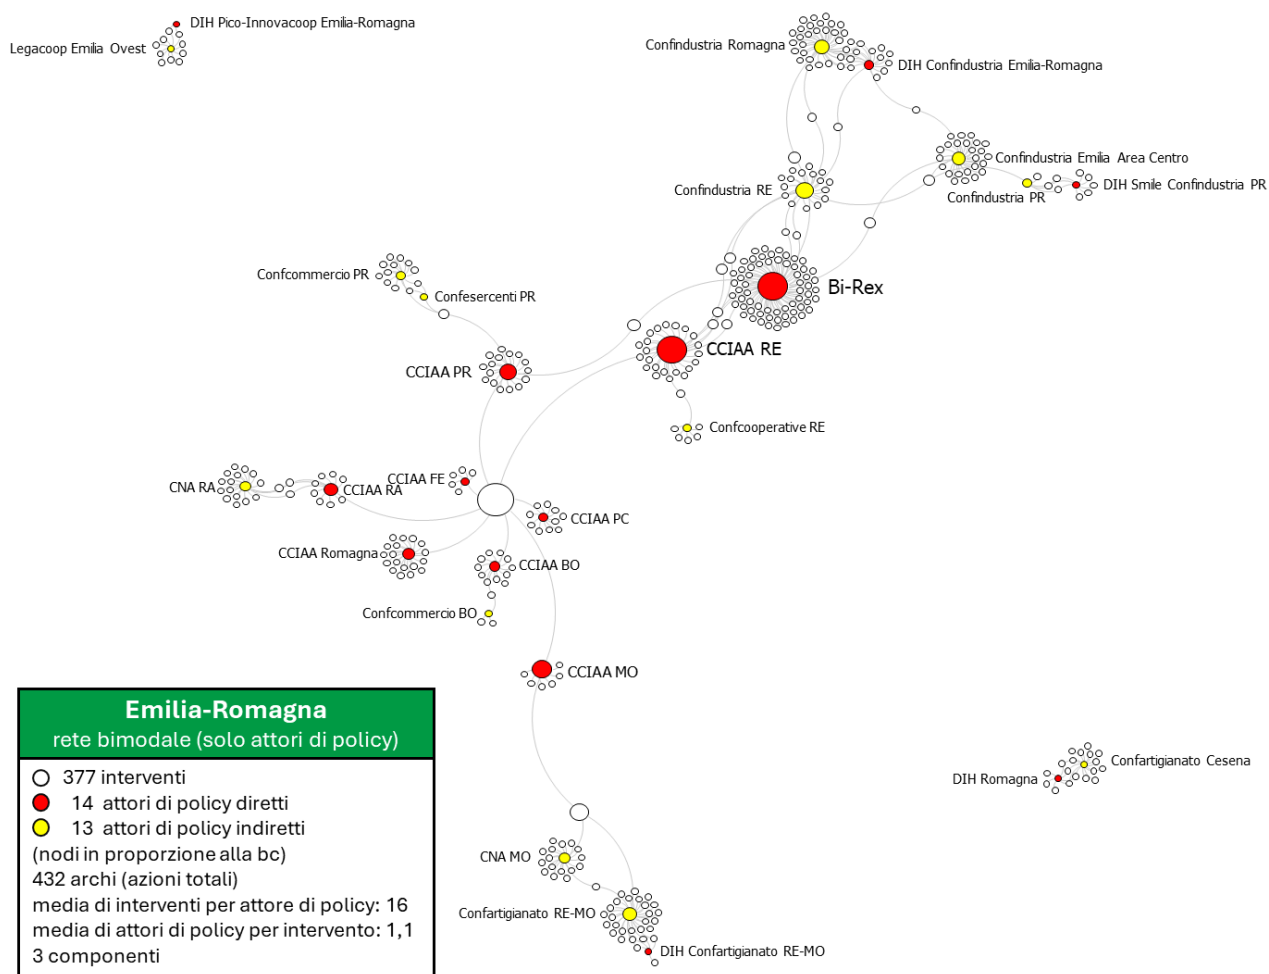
DIH Pico-Innovacoop Emilia-Romagna
Legacoop Emilia Ovest
Confindustria Romagna
DIH Confindustria Emilia-Romagna
Confindustria Emilia Area Centro
Confindustria RE
Confindustria PR
DIH Smile Confindustria PR
Bi-Rex
Confcommercio PR
Confesercenti PR
CCIAA RE
CCIAA PR
Confcooperative RE
CNA RA
CCIAA RA
CCIAA FE
CCIAA PC
CCIAA Romagna
CCIAA BO
Confcommercio BO
CCIAA MO
Confartigianato Cesena
DIH Romagna
CNA MO
Confartigianato RE-MO
DIH Confartigianato RE-MO

Emilia-Romagna
rete bimodale (solo attori di policy)

377 interventi
14 attori di policy diretti
13 attori di policy indiretti
(nodi in proporzione alla bc)
432 archi (azioni totali)
media di interventi per attore di policy: 16
media di attori di policy per intervento: 1,1
3 componenti